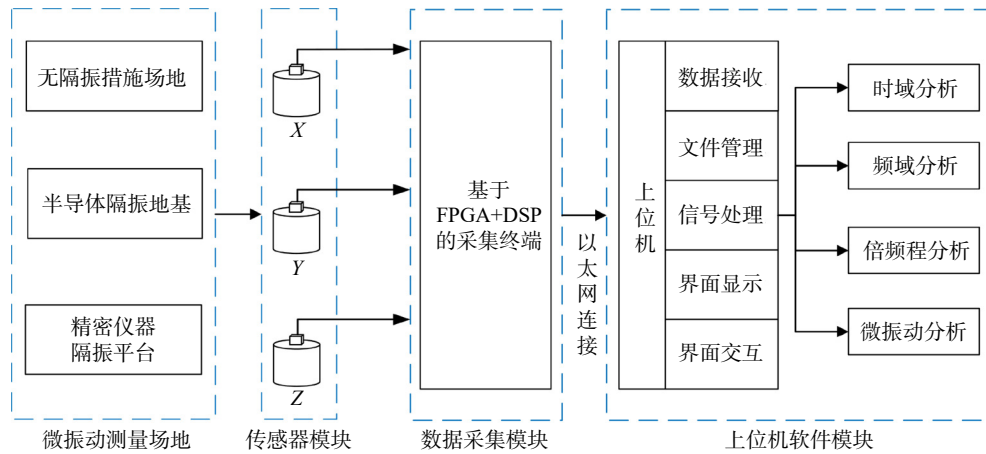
无隔振措施场地

半导体隔振地基

精密仪器
隔振平台

微振动测量场地

$X$

$Y$

$Z$

传感器模块

基于
FPGA+DSP
的采集终端

数据采集模块

以
太
网
连
接

上
位
机

数据接收

文件管理

信号处理

界面显示

界面交互

时域分析

频域分析

倍频程分析

微振动分析

上位机软件模块